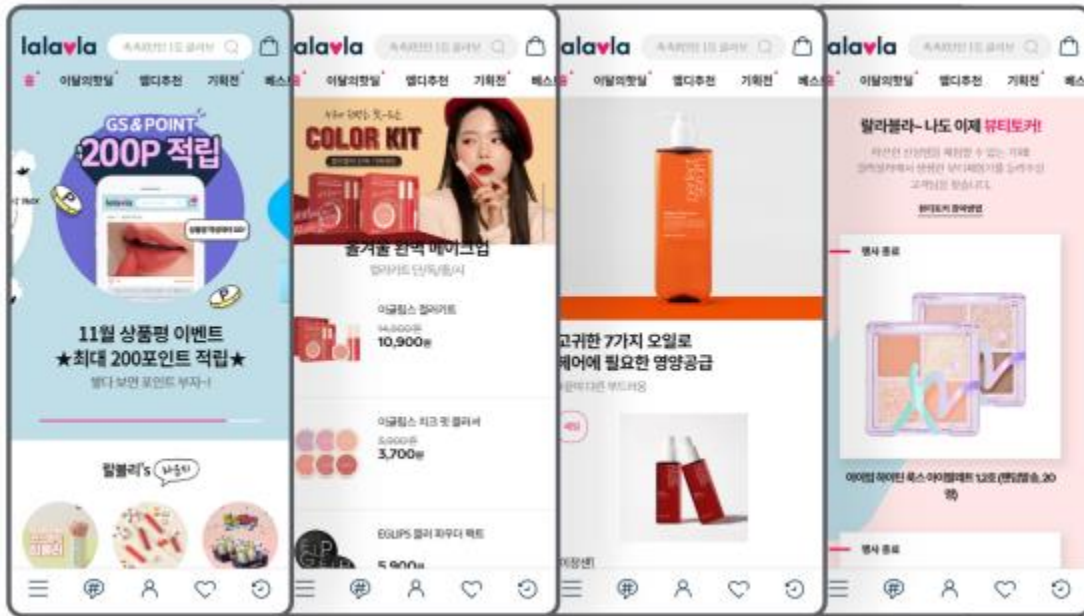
lalavla
이달의핫딜 엘디추천 기획전 베스트

GS & POINT
200P 적립

11월 상품평 이벤트
★최대 200포인트 적립★
별다 보면 포인트 부자~!

랄블리's

lalavla
이달의핫딜 엘디추천 기획전 베스트

COLOR KIT

올겨울 완벽 메이크업

이글립스 컬러키트
14,900원
10,900원

이글립스 치크 핏 블러셔
5,900원
3,700원

EGLIPS 블러 파우더 팩트
5,900원

lalavla
이달의핫딜 엘디추천 기획전 베스트

고귀한 7가지 오일로
케어에 필요한 영양공급

lalavla
이달의핫딜 엘디추천 기획전 베스트

랄라블라– 나도 이제 뷰티토커!

행사 종료

행사 종료